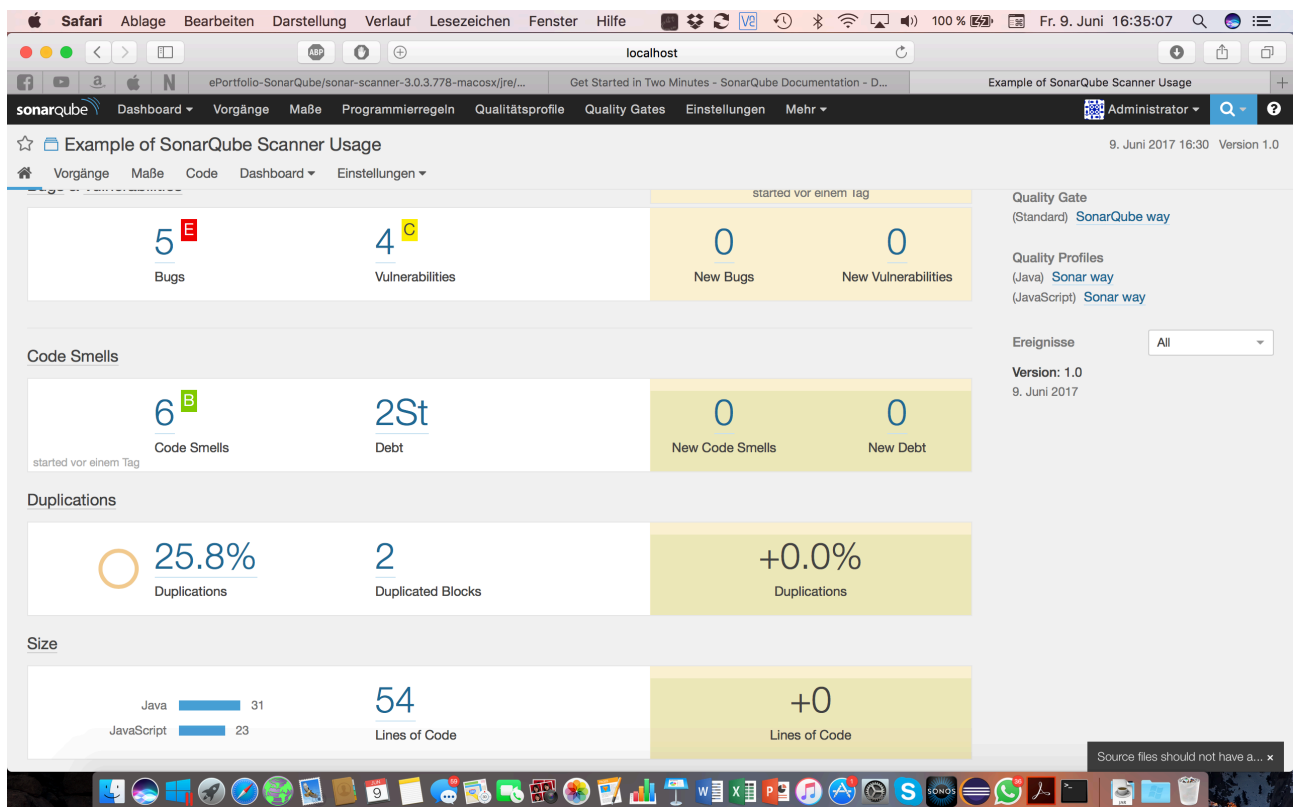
Safari Ablage Bearbeiten Darstellung Verlauf Lesezeichen Fenster Hilfe 100 % Fr. 9. Juni 16:35:07

localhost

ePortfolio-SonarQube/sonar-scanner-3.0.3.778-macosx/jre/... Get Started in Two Minutes - SonarQube Documentation - D... Example of SonarQube Scanner Usage

sonarqube Dashboard Vorgänge Maße Programmierregeln Qualitätsprofile Quality Gates Einstellungen Mehr Administrator

Example of SonarQube Scanner Usage 9. Juni 2017 16:30 Version 1.0

Vorgänge Maße Code Dashboard Einstellungen

started vor einem Tag

5 E
Bugs

4 C
Vulnerabilities

0
New Bugs

0
New Vulnerabilities

Quality Gate
(Standard) SonarQube way

Quality Profiles
(Java) Sonar way
(JavaScript) Sonar way

Ereignisse All

Version: 1.0
9. Juni 2017

Code Smells

6 B
Code Smells

2St
Debt

0
New Code Smells

0
New Debt

started vor einem Tag

Duplications

25.8%
Duplications

2
Duplicated Blocks

+0.0%
Duplications

Size

Java 31
JavaScript 23

54
Lines of Code

+0
Lines of Code

Source files should not have a... ×